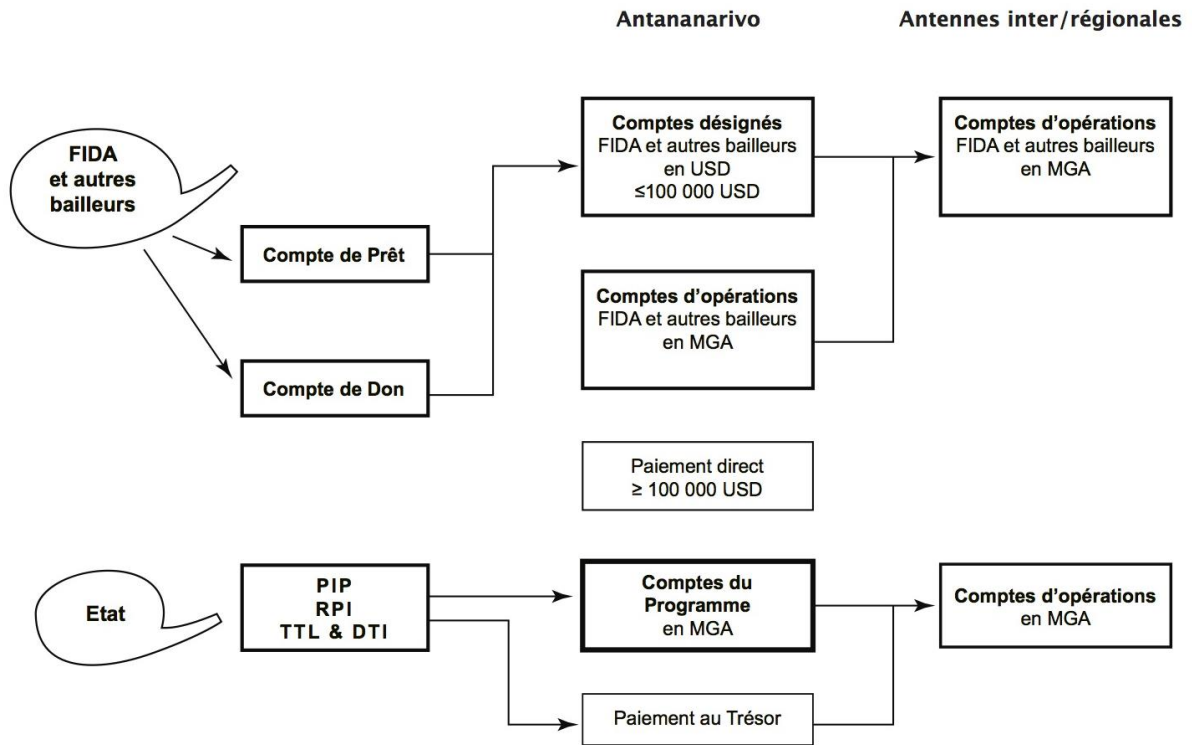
Antananarivo

Antennes inter/régionales

FIDA et autres bailleurs

Compte de Prêt

Compte de Don

Comptes désignés
FIDA et autres bailleurs
en USD
$\leq$100 000 USD

Comptes d'opérations
FIDA et autres bailleurs
en MGA

Comptes d'opérations
FIDA et autres bailleurs
en MGA

Paiement direct
$\geq$ 100 000 USD

Etat

PIP
RPI
TTL & DTI

Comptes du Programme
en MGA

Comptes d'opérations
en MGA

Paiement au Trésor